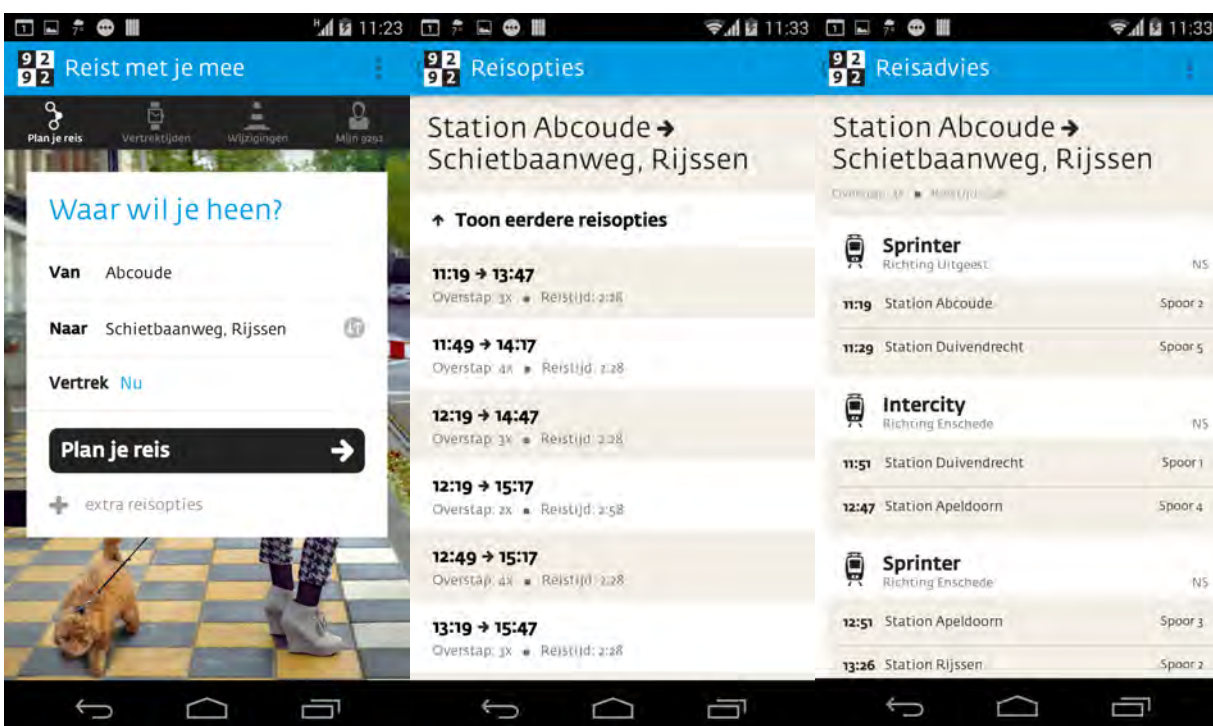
11:23

9 2
9 2 Reist met je mee

Plan je reis
Vertrektijden
Wijzigingen
Mijn 9292

Waar wil je heen?

Van Abcoude

Naar Schietbaanweg, Rijssen

Vertrek Nu

Plan je reis

extra reisopties

11:33

9 2
9 2 Reisopties

Station Abcoude → Schietbaanweg, Rijssen

↑ Toon eerdere reisopties

11:19 → 13:47
Overstap: 3x • Reistijd: 2:28

11:49 → 14:17
Overstap: 4x • Reistijd: 2:28

12:19 → 14:47
Overstap: 3x • Reistijd: 2:28

12:19 → 15:17
Overstap: 2x • Reistijd: 2:58

12:49 → 15:17
Overstap: 4x • Reistijd: 2:28

13:19 → 15:47
Overstap: 3x • Reistijd: 2:28

11:33

9 2
9 2 Reisadvies

Station Abcoude → Schietbaanweg, Rijssen

Overstap: 3x • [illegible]

Sprinter
Richting Uitgeest NS

11:19 Station Abcoude Spoor 2

11:29 Station Duivendrecht Spoor 5

Intercity
Richting Enschede NS

11:51 Station Duivendrecht Spoor 1

12:47 Station Apeldoorn Spoor 4

Sprinter
Richting Enschede NS

12:51 Station Apeldoorn Spoor 3

13:26 Station Rijssen Spoor 2